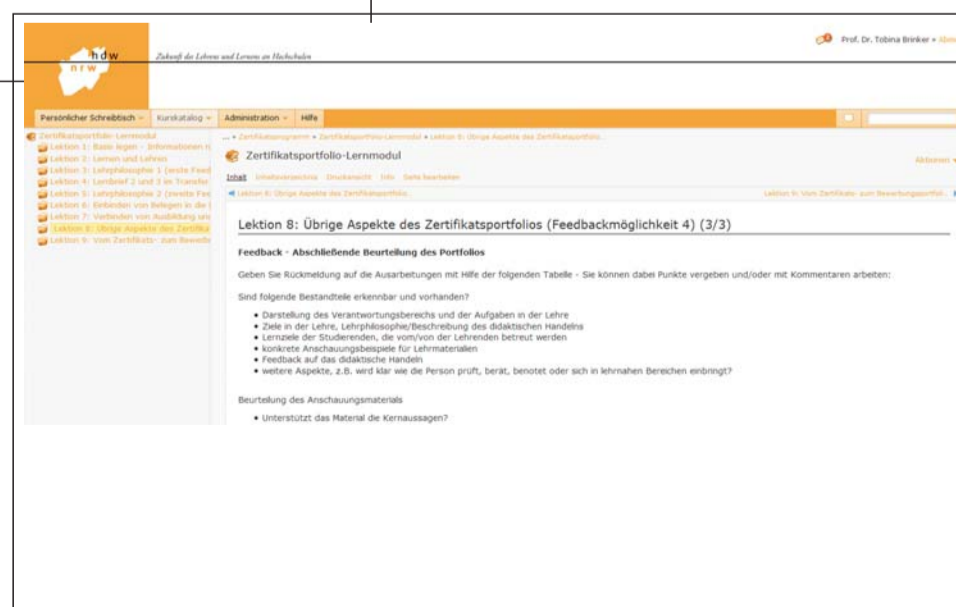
hdw
nrw

Zukunft des Lehrens und Lernens an Hochschulen

Prof. Dr. Tobina Brinker » Abm

Persönlicher Schreibtisch | Kurskatalog | Administration | Hilfe

Zertifikatsportfolio-Lernmodul
Lektion 1: Basis legen - Informationen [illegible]
Lektion 2: Lernen und Lehren
Lektion 3: Lehrphilosophie 1 (erste Feed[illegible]
Lektion 4: Lernbrief 2 und 3 im Transfer
Lektion 5: Lehrphilosophie 2 (zweite Fee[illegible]
Lektion 6: Einbinden von Belegen in die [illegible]
Lektion 7: Verbinden von Ausbildung und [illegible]
Lektion 8: Übrige Aspekte des Zertifika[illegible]
Lektion 9: Vom Zertifikats- zum Bewerbu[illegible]

... » Zertifikatsprogramm » Zertifikatsportfolio-Lernmodul » Lektion 8: Übrige Aspekte des Zertifikatsportfolio...

Zertifikatsportfolio-Lernmodul

Aktionen

Inhalt Inhaltsverzeichnis Druckansicht Info Seite bearbeiten

Lektion 8: Übrige Aspekte des Zertifikatsportfolio...

Lektion 9: Vom Zertifikats- zum Bewerbungsportfol...

Lektion 8: Übrige Aspekte des Zertifikatsportfolios (Feedbackmöglichkeit 4) (3/3)

Feedback - Abschließende Beurteilung des Portfolios

Geben Sie Rückmeldung auf die Ausarbeitungen mit Hilfe der folgenden Tabelle - Sie können dabei Punkte vergeben und/oder mit Kommentaren arbeiten:

Sind folgende Bestandteile erkennbar und vorhanden?

• Darstellung des Verantwortungsbereichs und der Aufgaben in der Lehre
• Ziele in der Lehre, Lehrphilosophie/Beschreibung des didaktischen Handelns
• Lernziele der Studierenden, die vom/von der Lehrenden betreut werden
• konkrete Anschauungsbeispiele für Lehrmaterialien
• Feedback auf das didaktische Handeln
• weitere Aspekte, z.B. wird klar wie die Person prüft, berät, benotet oder sich in lehrnahen Bereichen einbringt?

Beurteilung des Anschauungsmaterials

• Unterstützt das Material die Kernaussagen?